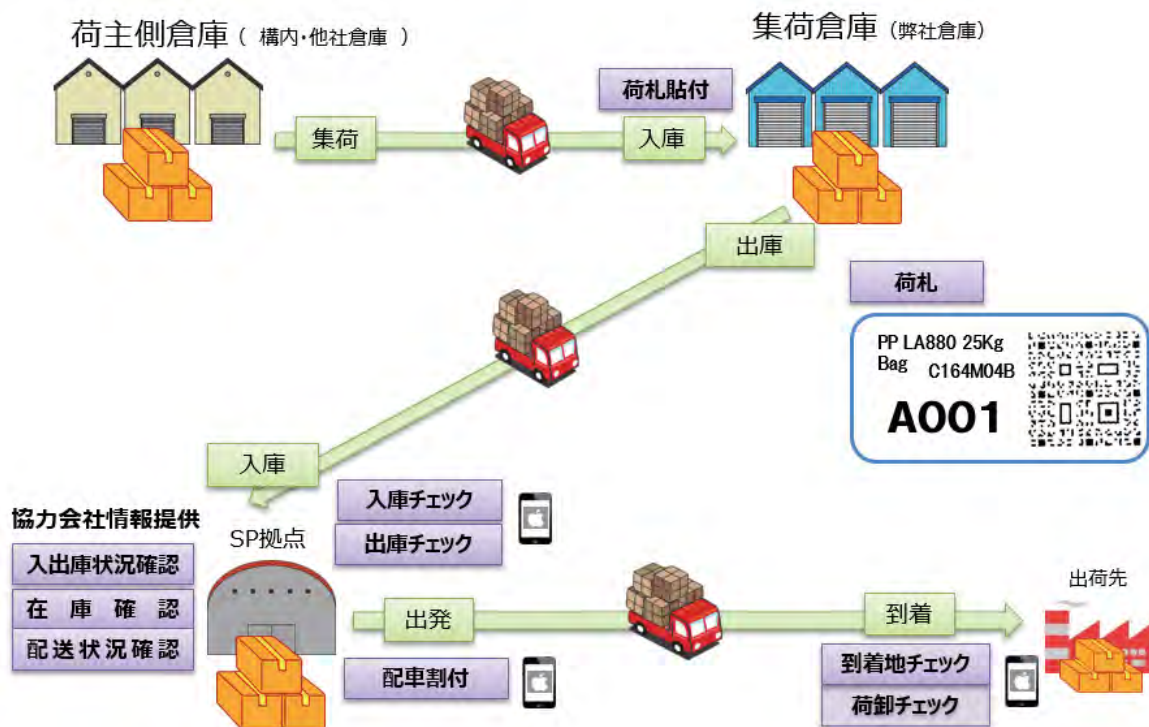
荷主側倉庫（ 構内・他社倉庫 ）

集荷倉庫（弊社倉庫）

荷札貼付

集荷

入庫

出庫

荷札

PP LA880 25Kg Bag C164M04B

A001

入庫

入庫チェック

出庫チェック

協力会社情報提供

入出庫状況確認

在 庫 確 認

配送状況確認

SP拠点

出発

到着

出荷先

配車割付

到着地チェック

荷卸チェック